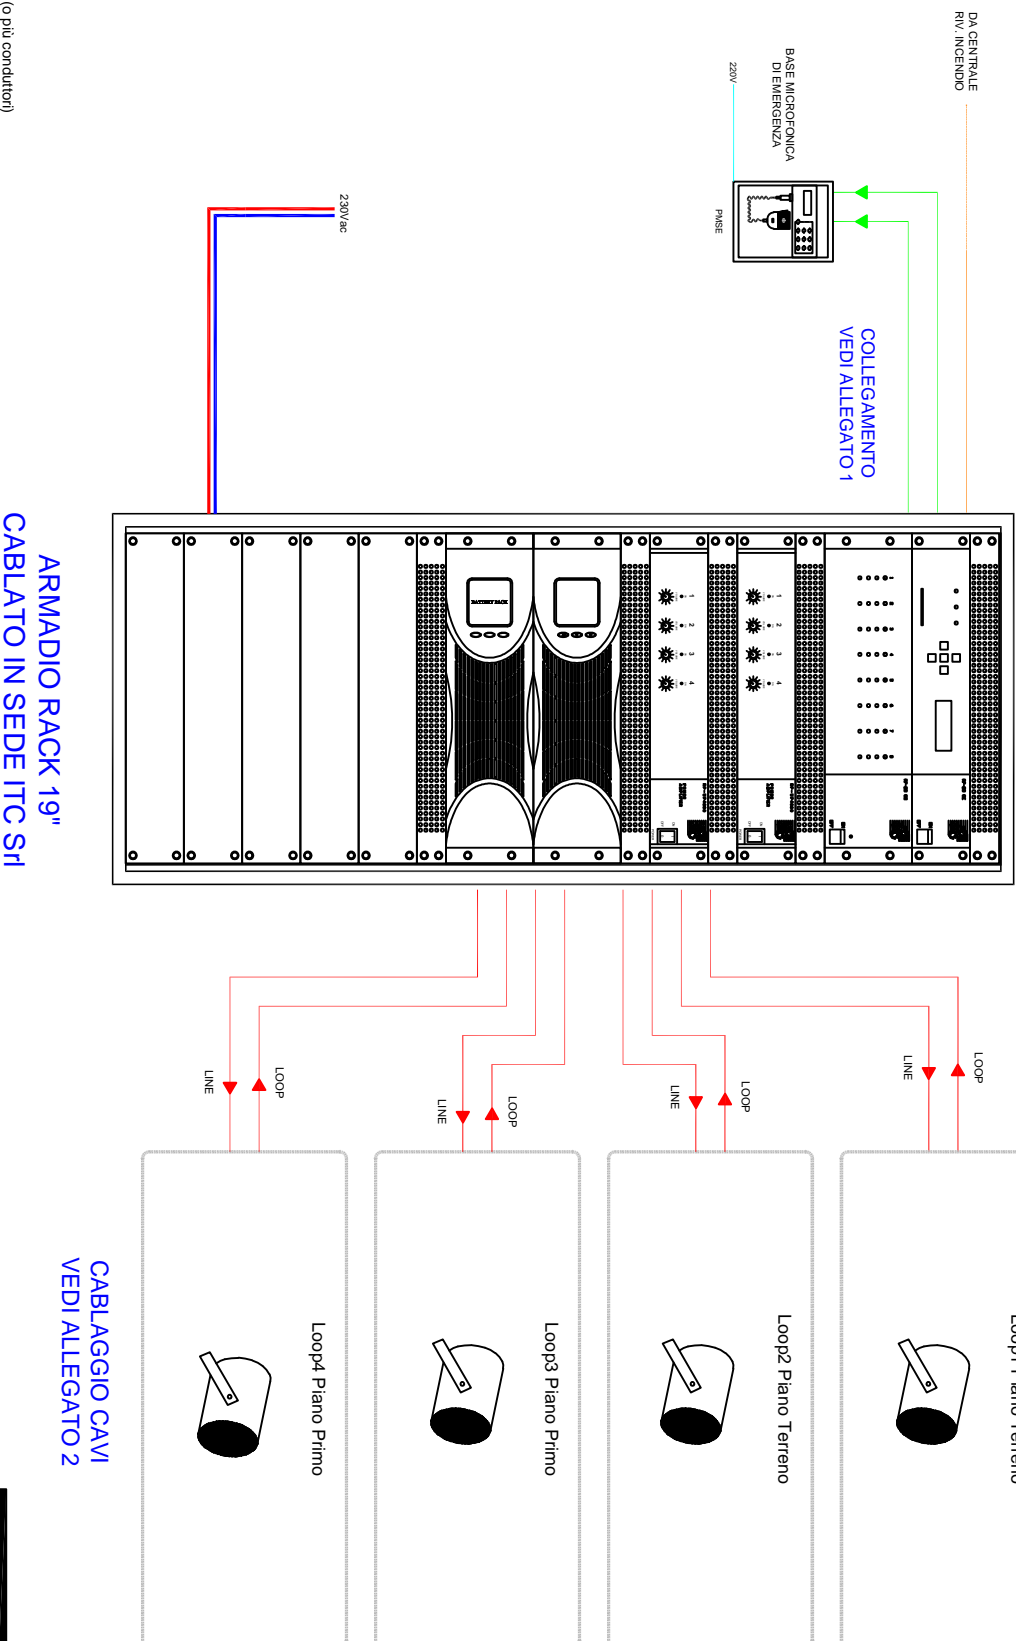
(o più conduttori)

DA CENTRALE
RIV. INCENDIO

BASE MICROFONICA
DI EMERGENZA

220V

PMSE

COLLEGAMENTO
VEDI ALLEGATO 1

230Vac

BATTERY PACK

ARMADIO RACK 19"
CABLATO IN SEDE ITC Srl

LOOP
LINE

LOOP
LINE

LOOP
LINE

LOOP
LINE

Loop1 Piano Terreno

Loop2 Piano Terreno

Loop3 Piano Primo

Loop4 Piano Primo

CABLAGGIO CAVI
VEDI ALLEGATO 2